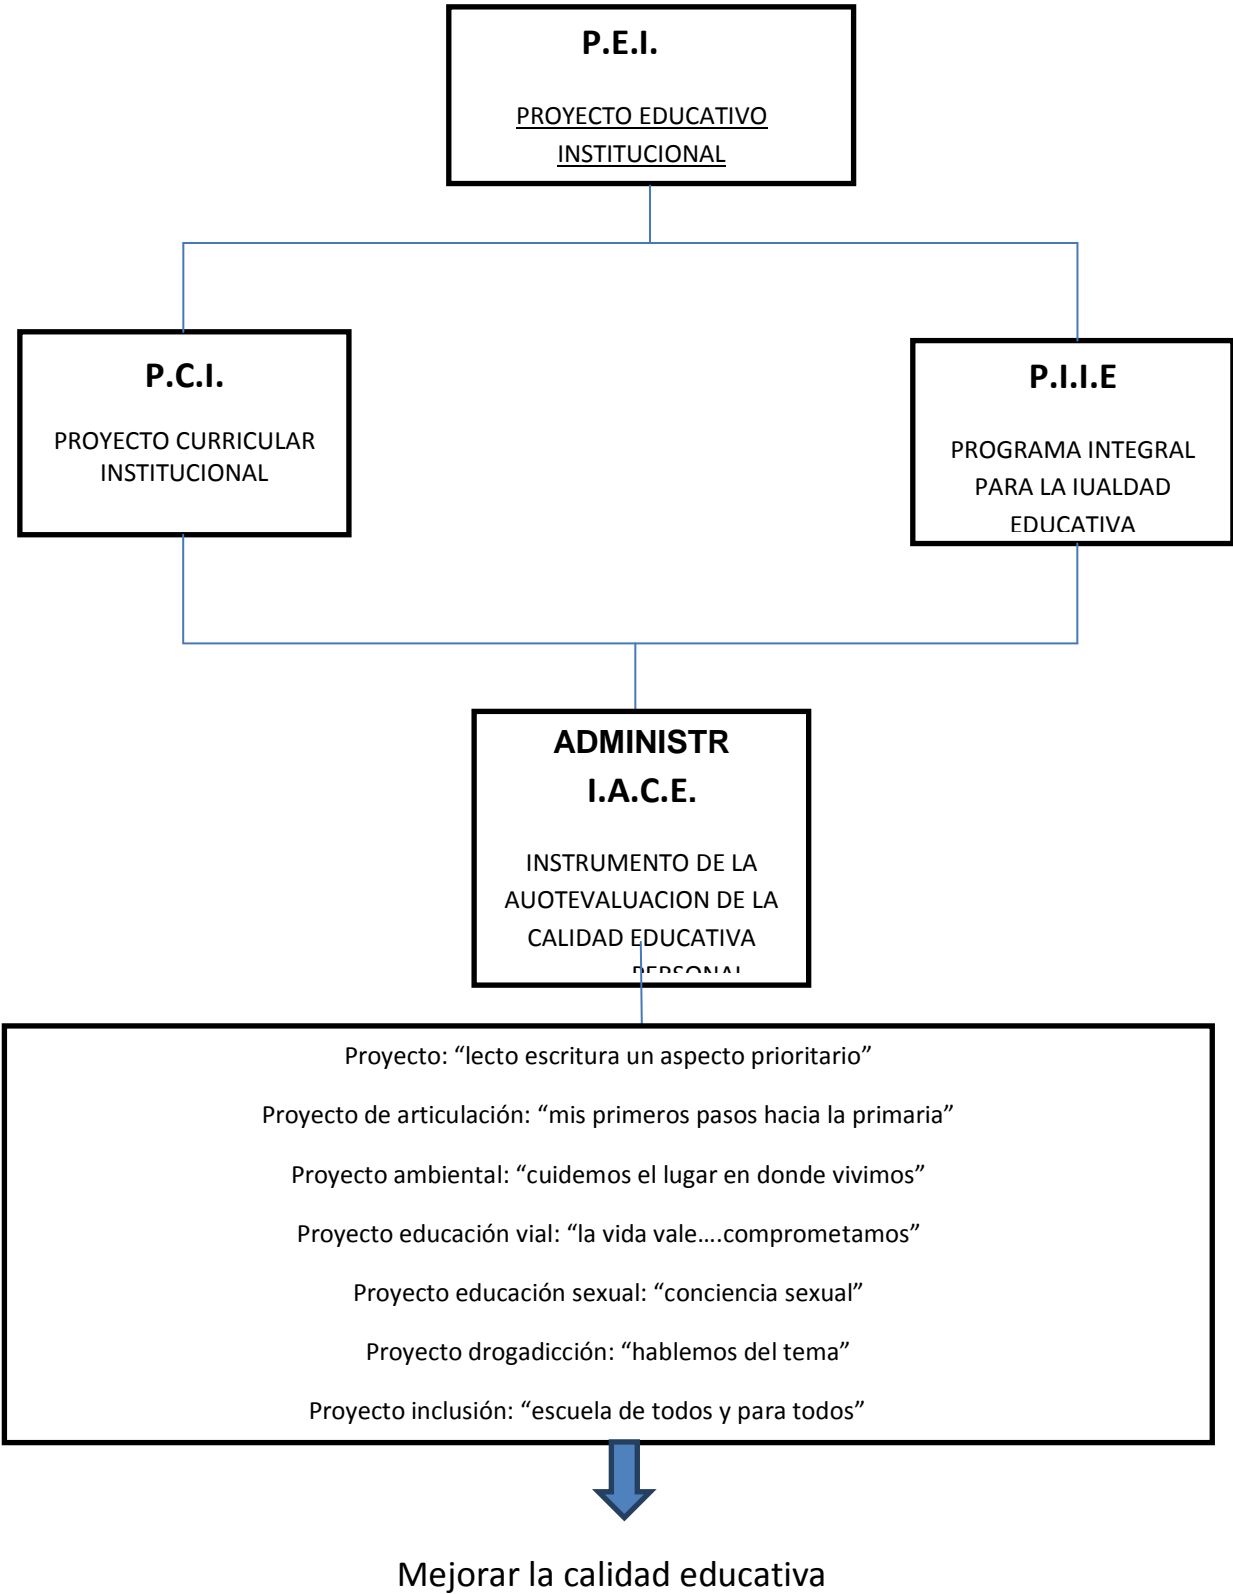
P.E.I.

PROYECTO EDUCATIVO INSTITUCIONAL

P.C.I.

PROYECTO CURRICULAR INSTITUCIONAL

P.I.I.E

PROGRAMA INTEGRAL PARA LA IUALDAD EDUCATIVA

ADMINISTR

I.A.C.E.

INSTRUMENTO DE LA AUOTEVALUACION DE LA CALIDAD EDUCATIVA

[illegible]

Proyecto: “lecto escritura un aspecto prioritario”

Proyecto de articulación: “mis primeros pasos hacia la primaria”

Proyecto ambiental: “cuidemos el lugar en donde vivimos”

Proyecto educación vial: “la vida vale….comprometamos”

Proyecto educación sexual: “conciencia sexual”

Proyecto drogadicción: “hablemos del tema”

Proyecto inclusión: “escuela de todos y para todos”

Mejorar la calidad educativa